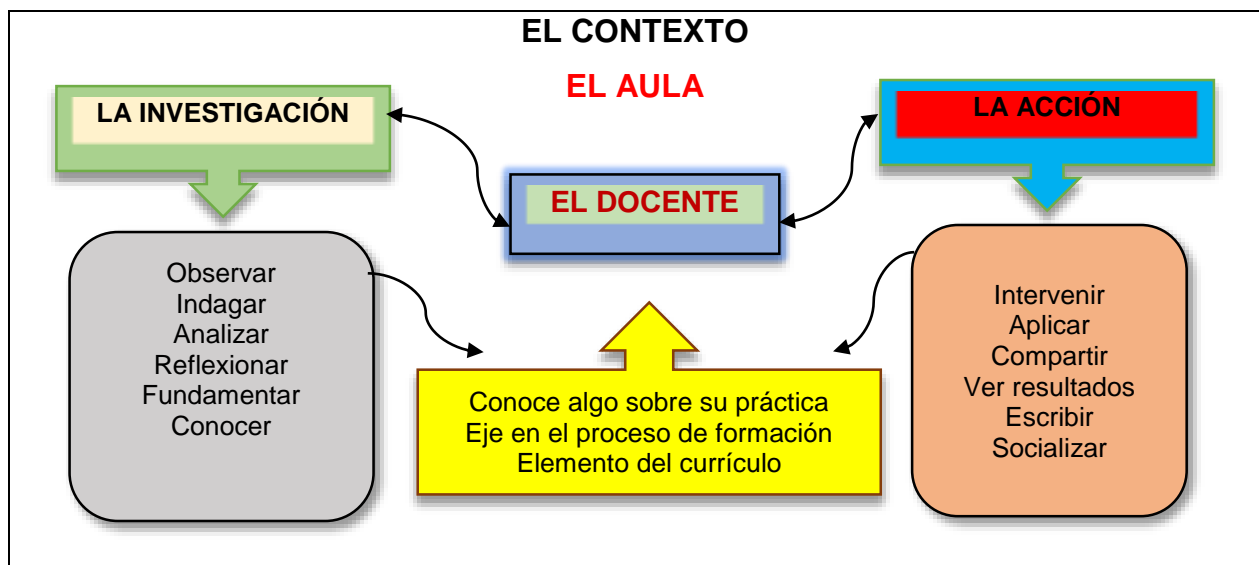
EL CONTEXTO

EL AULA

LA INVESTIGACIÓN

LA ACCIÓN

EL DOCENTE

Observar
Indagar
Analizar
Reflexionar
Fundamentar
Conocer

Conoce algo sobre su práctica
Eje en el proceso de formación
Elemento del currículo

Intervenir
Aplicar
Compartir
Ver resultados
Escribir
Socializar